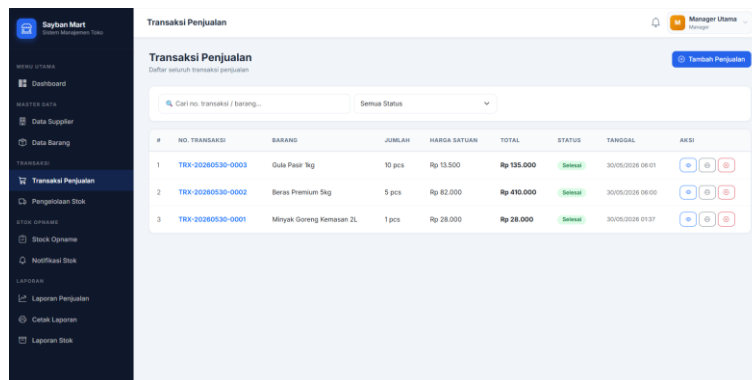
Sayban Mart
Sistem Manajemen Toko

MENU UTAMA
Dashboard
MASTER DATA
Data Supplier
Data Barang
TRANSAKSI
Transaksi Penjualan
Pengelolaan Stok
STOK OPNAME
Stock Opname
Notifikasi Stok
LAPORAN
Laporan Penjualan
Cetak Laporan
Laporan Stok

Transaksi Penjualan

M Manager Utama
Manager

Transaksi Penjualan
Daftar seluruh transaksi penjualan

Tambah Penjualan

Cari no. transaksi / barang...
Semua Status

| # | NO. TRANSAKSI | BARANG | JUMLAH | HARGA SATUAN | TOTAL | STATUS | TANGGAL | AKSI |
|---|---|---|---|---|---|---|---|---|
| 1 | TRX-20260530-0003 | Gula Pasir 1kg | 10 pcs | Rp 13.500 | Rp 135.000 | Selesai | 30/05/2026 06:01 | |
| 2 | TRX-20260530-0002 | Beras Premium 5kg | 5 pcs | Rp 82.000 | Rp 410.000 | Selesai | 30/05/2026 06:00 | |
| 3 | TRX-20260530-0001 | Minyak Goreng Kemasan 2L | 1 pcs | Rp 28.000 | Rp 28.000 | Selesai | 30/05/2026 01:37 | |